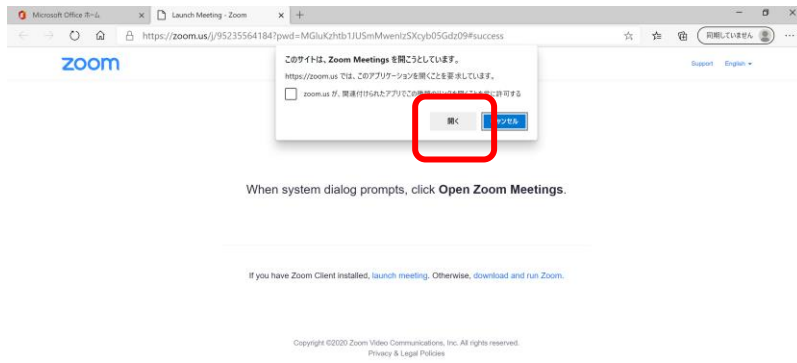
Microsoft Office ホーム
Launch Meeting - Zoom
https://zoom.us/j/95235564184?pwd=MGluKzhtb1JUSmMwenlzSXcyb05Gdz09#success
同期していません
zoom
Support English ▾

このサイトは、Zoom Meetings を開こうとしています。
https://zoom.us では、このアプリケーションを開くことを要求しています。
zoom.us が、関連付けられたアプリで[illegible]に許可する
開く
キャンセル

When system dialog prompts, click Open Zoom Meetings.

If you have Zoom Client installed, launch meeting. Otherwise, download and run Zoom.

Copyright ©2020 Zoom Video Communications, Inc. All rights reserved.
Privacy & Legal Policies